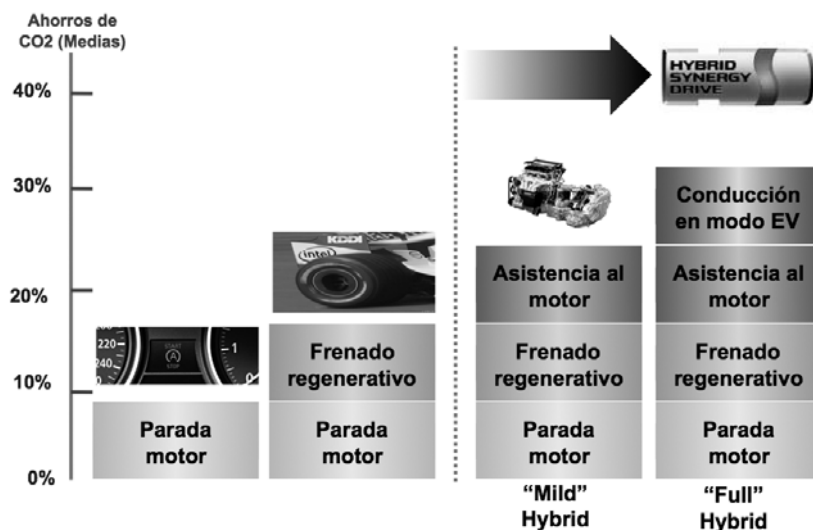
Ahorros de CO2 (Medias)

40%

30%

20%

10%

0%

HYBRID SYNERGY DRIVE

220 240 START STOP 1

KDDI intel

Parada motor

Frenado regenerativo

Parada motor

Asistencia al motor

Frenado regenerativo

Parada motor

"Mild" Hybrid

Conducción en modo EV

Asistencia al motor

Frenado regenerativo

Parada motor

"Full" Hybrid